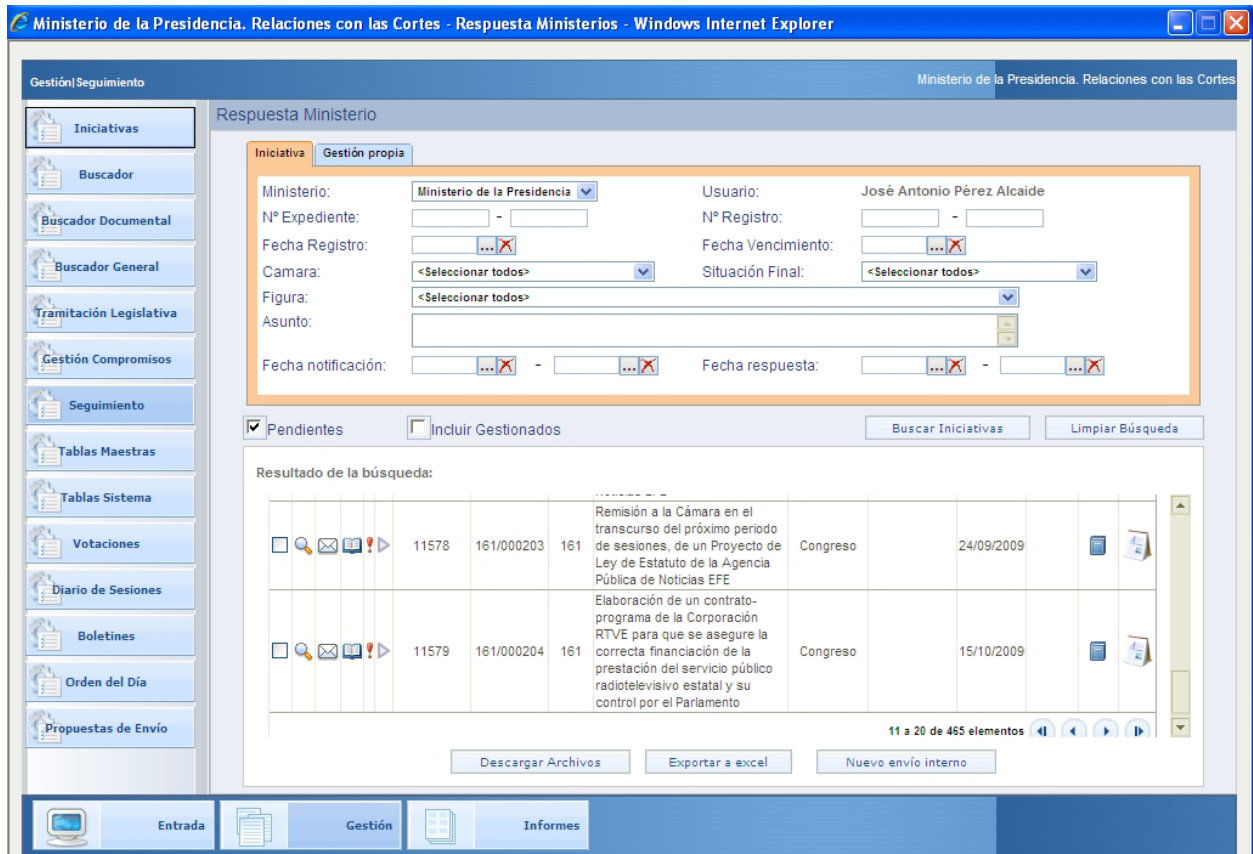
Ministerio de la Presidencia. Relaciones con las Cortes - Respuesta Ministerios - Windows Internet Explorer

Gestión|Seguimiento

Ministerio de la Presidencia. Relaciones con las Cortes

Iniciativas
Buscador
Buscador Documental
Buscador General
Tramitación Legislativa
Gestión Compromisos
Seguimiento
Tablas Maestras
Tablas Sistema
Votaciones
Diario de Sesiones
Boletines
Orden del Día
Propuestas de Envío

Respuesta Ministerio

Iniciativa | Gestión propia

Ministerio: Ministerio de la Presidencia
Usuario: José Antonio Pérez Alcaide
Nº Expediente: -
Nº Registro: -
Fecha Registro: ...
Fecha Vencimiento: ...
Camara: <Seleccionar todos>
Situación Final: <Seleccionar todos>
Figura: <Seleccionar todos>
Asunto:
Fecha notificación: ... - ...
Fecha respuesta: ... - ...

Pendientes
Incluir Gestionados
Buscar Iniciativas
Limpiar Búsqueda

Resultado de la búsqueda:

| | | | | | | |
|---|---|---|---|---|---|---|
| 11578 | 161/000203 | 161 | Remisión a la Cámara en el transcurso del próximo periodo de sesiones, de un Proyecto de Ley de Estatuto de la Agencia Pública de Noticias EFE | Congreso | 24/09/2009 | |
| 11579 | 161/000204 | 161 | Elaboración de un contrato-programa de la Corporación RTVE para que se asegure la correcta financiación de la prestación del servicio público radiotelevisivo estatal y su control por el Parlamento | Congreso | 15/10/2009 | |

11 a 20 de 465 elementos

Descargar Archivos
Exportar a excel
Nuevo envío interno

Entrada
Gestión
Informes